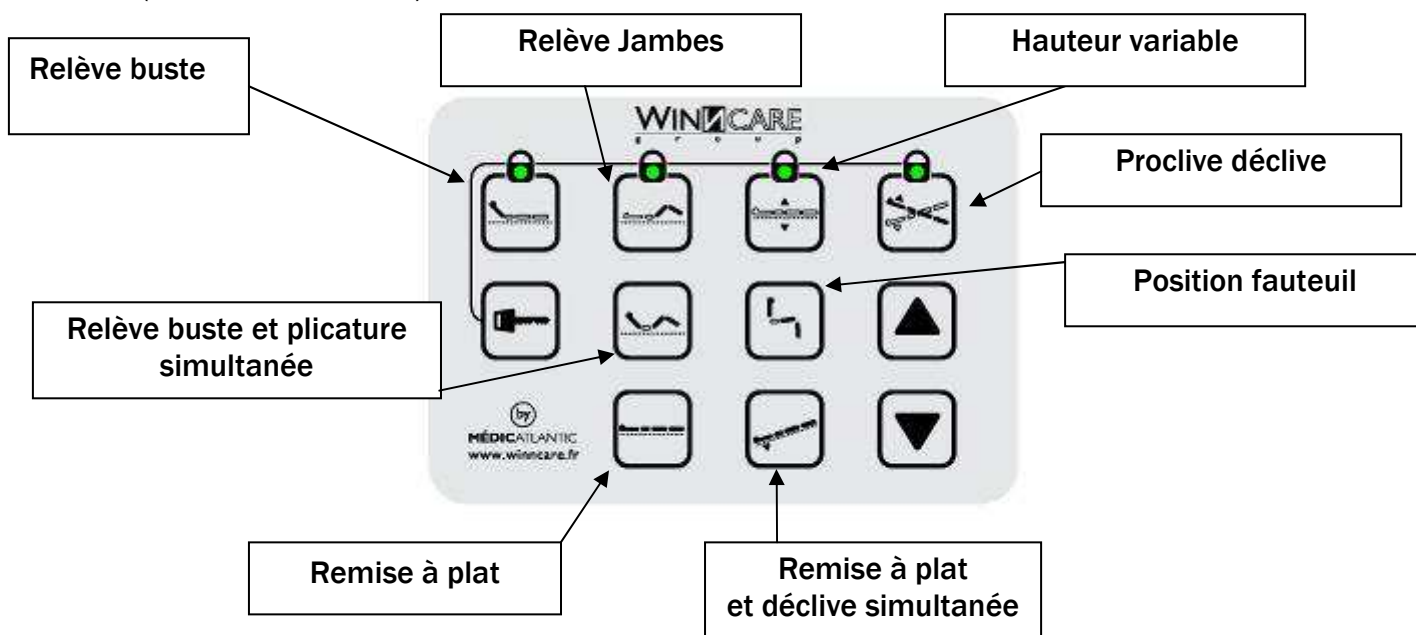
Relève buste

Relève Jambes

Hauteur variable

WINNCARE
group

Proclive déclive

Position fauteuil

Relève buste et plicature simultanée

by
MÉDICATLANTIC
www.winncare.fr

Remise à plat

Remise à plat et déclive simultanée